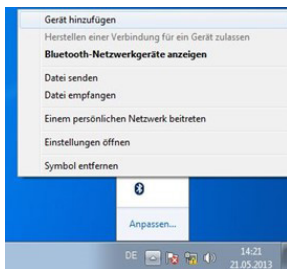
Gerät hinzufügen
Herstellen einer Verbindung für ein Gerät zulassen
Bluetooth-Netzwerkgeräte anzeigen
Datei senden
Datei empfangen
Einem persönlichen Netzwerk beitreten
Einstellungen öffnen
Symbol entfernen
Anpassen...
DE
14:21
21.05.2013